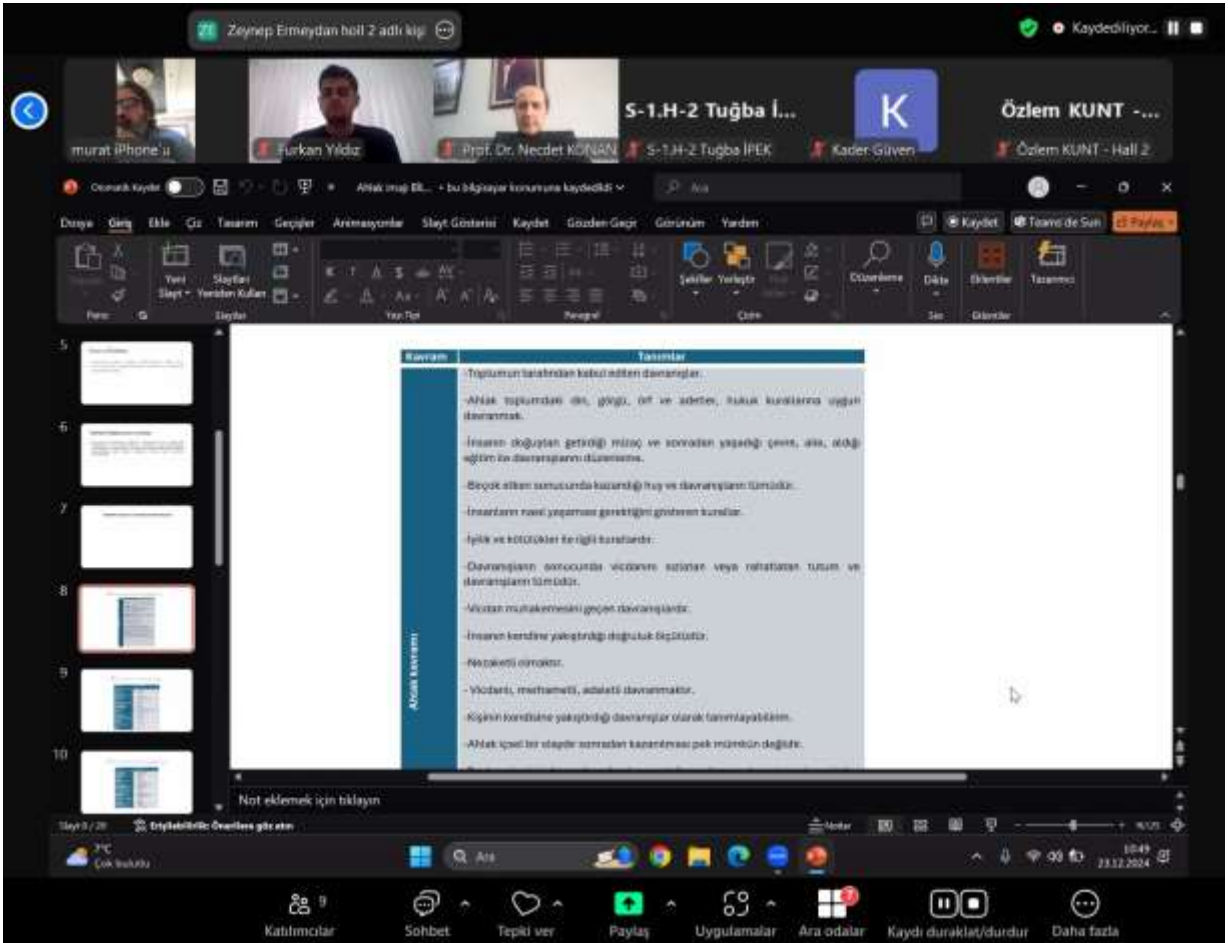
ZE Zeynep Ermeydan hall 2 adlı kişi

Kaydediliyor...

murat iPhone'u

Furkan Yıldız

Prof. Dr. Necdet KONAN

S-1.H-2 Tuğba İ...

S-1.H-2 Tuğba İPEK

K

Kader Güven

Özlem KUNT -...

Özlem KUNT - Hall 2

Otomatik Kaydet

Ahlak imajı Eli... • bu bilgisayar konumuna kaydedildi

Ara

Dosya Giriş Ekle Çiz Tasarım Geçişler Animasyonlar Slayt Gösterisi Kaydet Gözden Geçir Görünüm Yardım

Kaydet Toplantıda Sun Paylaş

Yeni Slayt Slaytları Yeniden Kullan

Şekiller Yerleştir

Düzenleme Dikte Eklentiler Tasarımcı

Pano Slaytlar Yazı Tipi Paragraf Çizim Ses Eklentiler

5
6
7
8
9
10

| Kavram | Tanımlar |
|---|---|
| Ahlak kavramı | -Toplumun tarafından kabul edilen davranışlar. |
| | -Ahlak toplumdaki din, görgü, örf ve adetler, hukuk kurallarına uygun davranmak. |
| | -İnsanın doğuştan getirdiği mizaç ve sonradan yaşadığı çevre, aile, aldığı eğitim ile davranışlarını düzenleme. |
| | -Büyük emek sonucunda kazandığı huy ve davranışların tümüdür. |
| | -İnsanların nasıl yaşaması gerektiğini gösteren kurallar. |
| | -İyilik ve kötülükler ile ilgili kurallardır. |
| | -Davranışların sonucunda vicdanımı sızlatan veya rahatlatan tutum ve davranışların tümüdür. |
| | -Vicdan muhakemesini geçen davranışlardır. |
| | -İnsanın kendine yakıştırdığı doğruluk ölçütüdür. |
| | -Nezaketli olmaktır. |
| | - Vicdanlı, merhametli, adaletli davranmaktır. |
| | -Kişinin kendisine yakıştırdığı davranışlar olarak tanımlayabilirim. |
| | -Ahlak içsel bir olaydır sonradan kazanılması pek mümkün değildir. |

Not eklemek için tıklayın

Slayt 8 / 20 Erişilebilirlik: Önerilere göz atın

Notlar

7°C Çok bulutlu

Ara

10:49 23.12.2024

Katılımcılar 9

Sohbet

Tepki ver

Paylaş

Uygulamalar

Ara odalar

Kaydı duraklat/durdur

Daha fazla